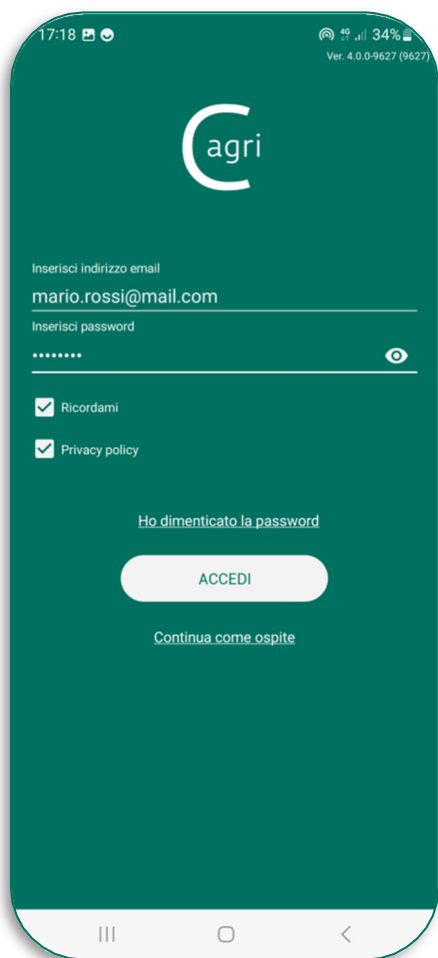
17:18

4G 34%

Ver. 4.0.0-9627 (9627)

agri

Inserisci indirizzo email

mario.rossi@mail.com

Inserisci password

••••••••

Ricordami

Privacy policy

Ho dimenticato la password

ACCEDI

Continua come ospite